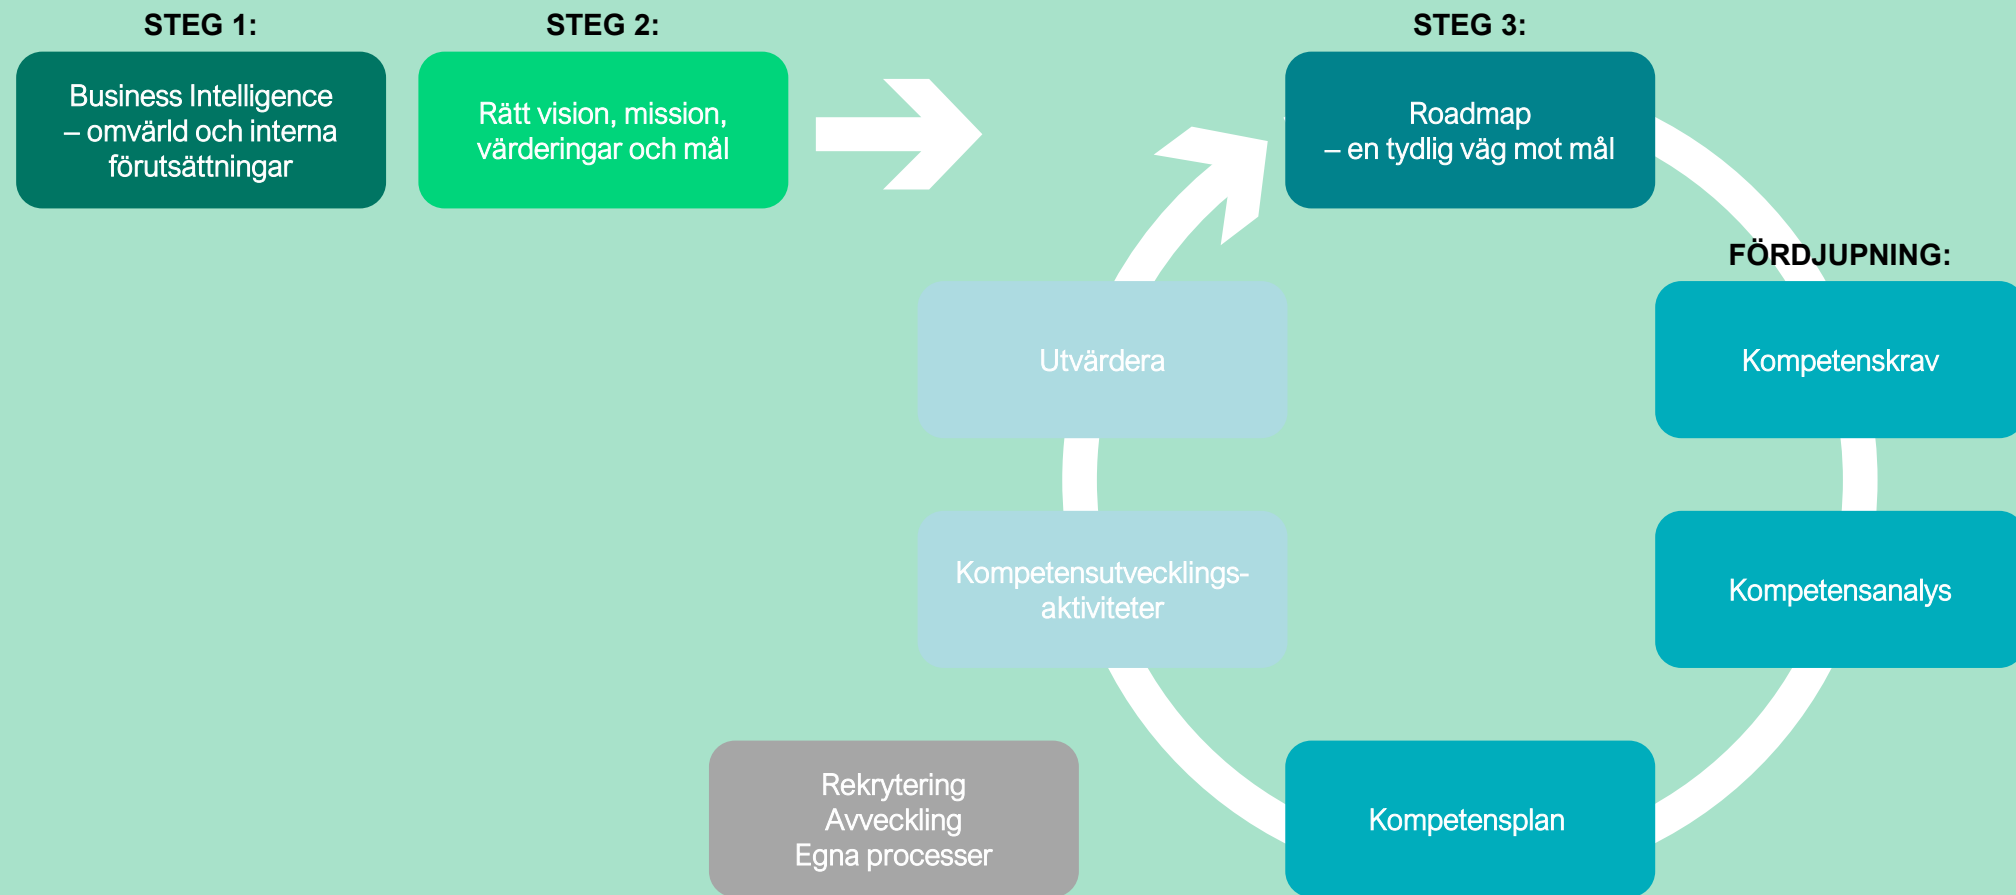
STEG 1:

Business Intelligence
– omvärld och interna förutsättningar

STEG 2:

Rätt vision, mission, värderingar och mål

STEG 3:

Roadmap
– en tydlig väg mot mål

FÖRDJUPNING:

Kompetenskrav

Kompetensanalys

Kompetensplan

Kompetensutvecklingsaktiviteter

Utvärdera

Rekrytering
Avveckling
Egna processer